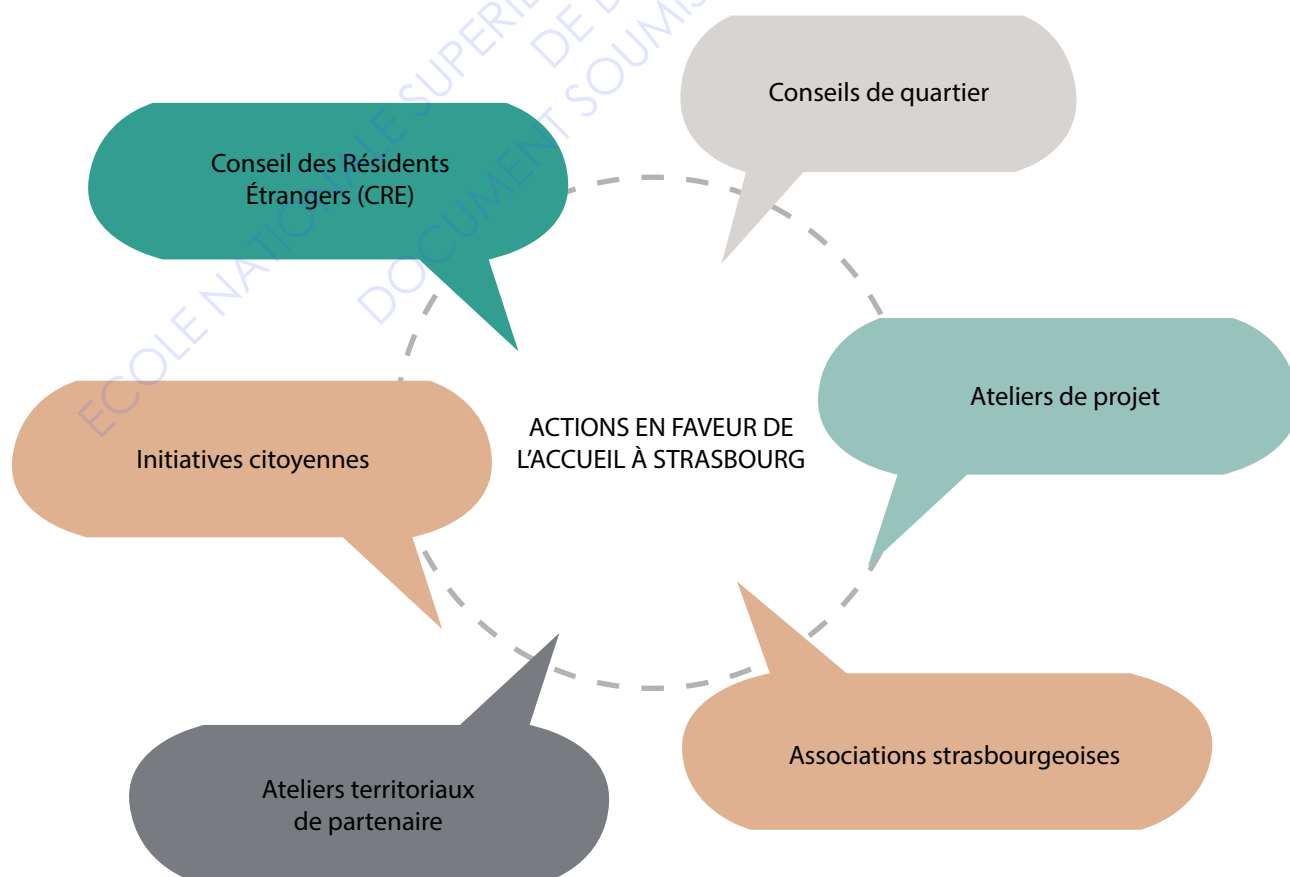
ECOLE NATIONALE SUPERIEURE DE DOCUMENT SOUMIS

Conseils de quartier

Conseil des Résidents Étrangers (CRE)

Ateliers de projet

ACTIONS EN FAVEUR DE L'ACCUEIL À STRASBOURG

Initiatives citoyennes

Associations strasbourgeoises

Ateliers territoriaux de partenaire